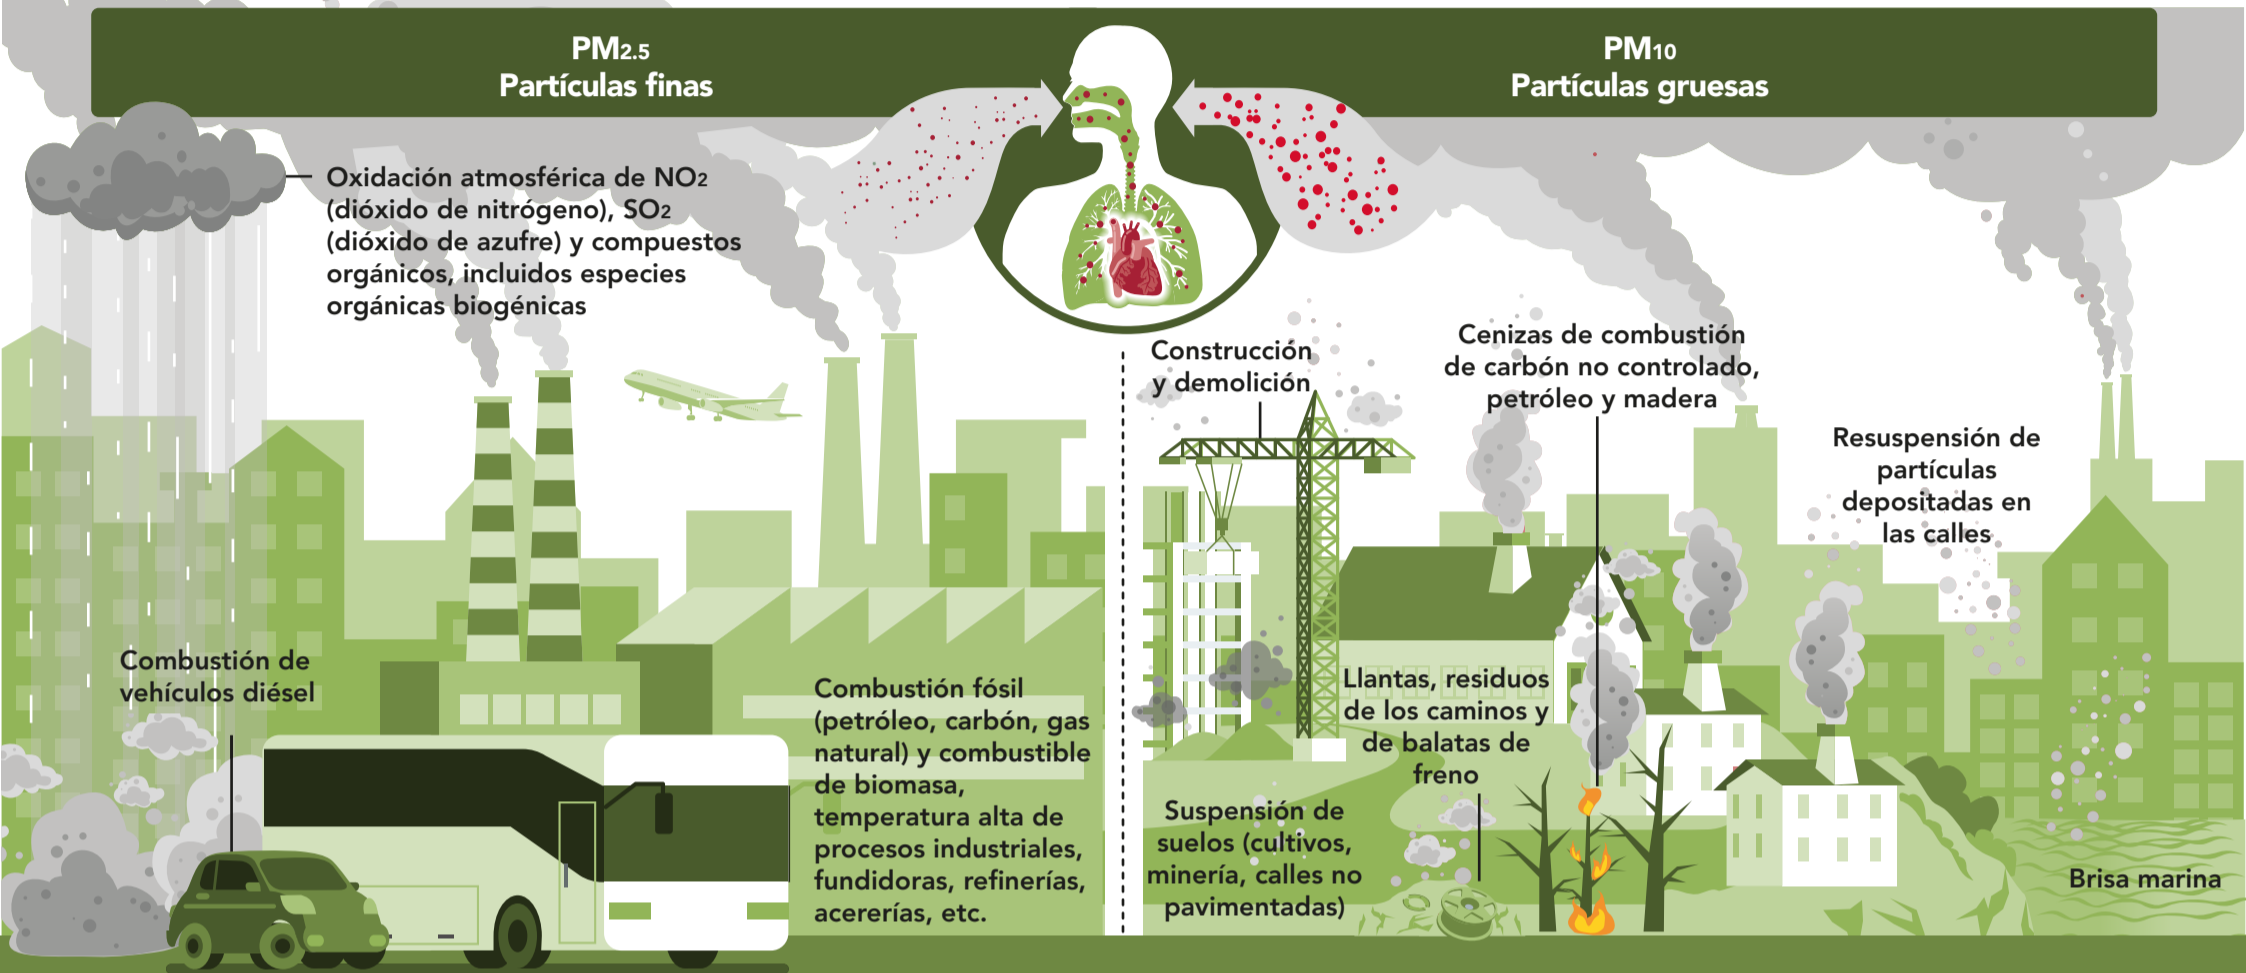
$PM_{2.5}$
Partículas finas

$PM_{10}$
Partículas gruesas

Oxidación atmosférica de $NO_2$ (dióxido de nitrógeno), $SO_2$ (dióxido de azufre) y compuestos orgánicos, incluidos especies orgánicas biogénicas

Combustión de vehículos diésel

Combustión fósil (petróleo, carbón, gas natural) y combustible de biomasa, temperatura alta de procesos industriales, fundidoras, refinerías, acererías, etc.

Construcción y demolición

Cenizas de combustión de carbón no controlado, petróleo y madera

Resuspensión de partículas depositadas en las calles

Llantas, residuos de los caminos y de balatas de freno

Suspensión de suelos (cultivos, minería, calles no pavimentadas)

Brisa marina